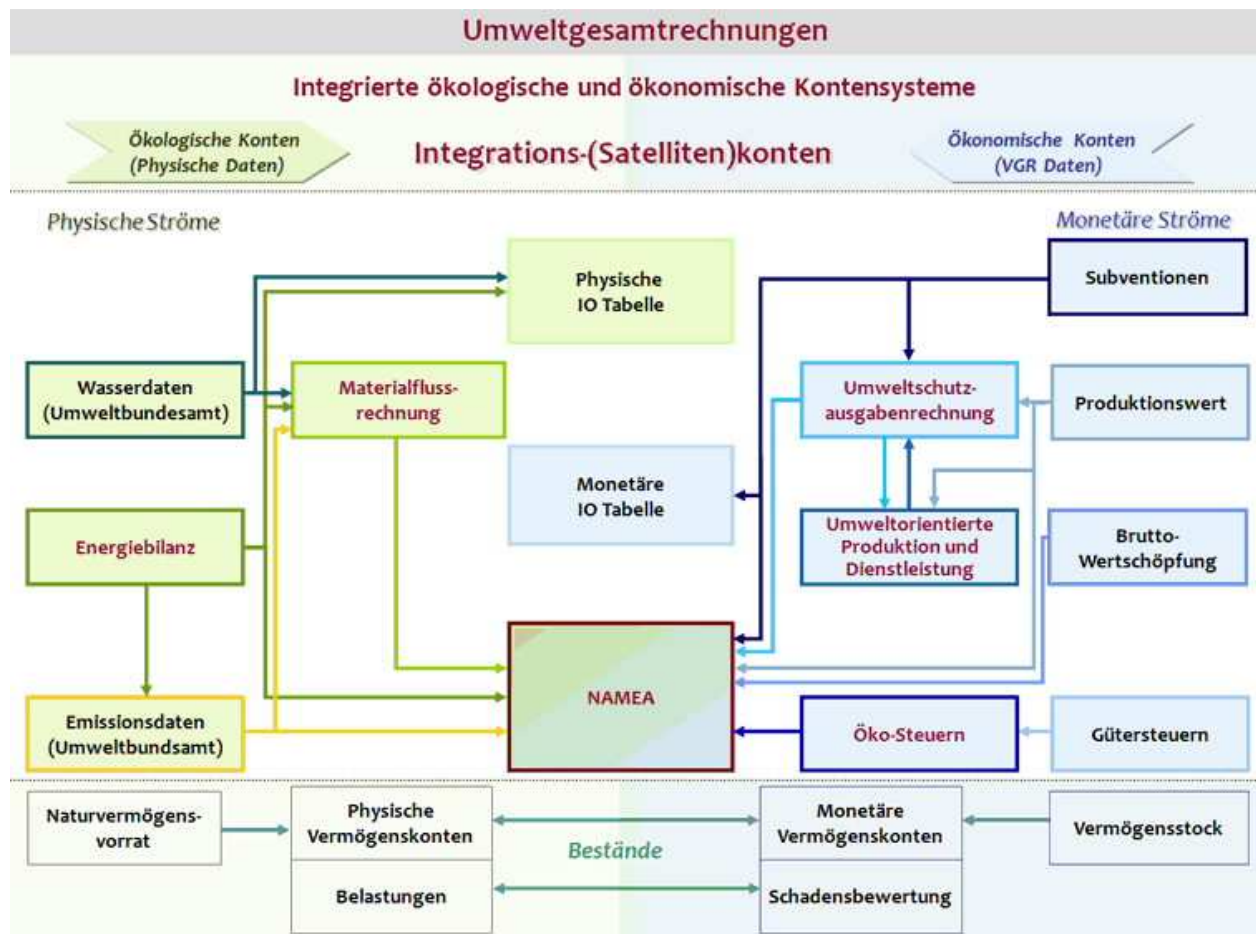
Umweltgesamtrechnungen

Integrierte ökologische und ökonomische Kontensysteme

Ökologische Konten (Physische Daten)

Integrations-(Satelliten)konten

Ökonomische Konten (VGR Daten)

Physische Ströme

Monetäre Ströme

Physische IO Tabelle

Subventionen

Wasserdaten (Umweltbundesamt)

Materialflussrechnung

Umweltschutzausgabenrechnung

Produktionswert

Monetäre IO Tabelle

Energiebilanz

Umweltorientierte Produktion und Dienstleistung

Brutto-Wertschöpfung

NAMEA

Emissionsdaten (Umweltbundsamt)

Öko-Steuern

Gütersteuern

Naturvermögensvorrat

Physische Vermögenskonten

Monetäre Vermögenskonten

Vermögensstock

Bestände

Belastungen

Schadensbewertung